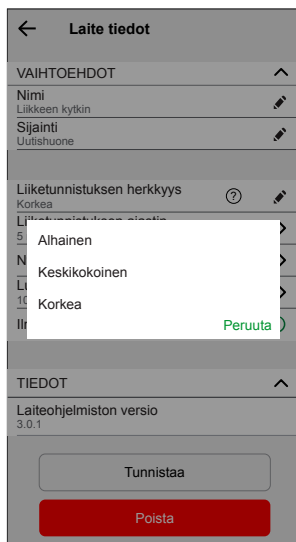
Laite tiedot

VAIHTOEHDOT

Nimi
Liikkeen kytkin

Sijainti
Uutishuone

Liiketunnistuksen herkkyys
Korkea

Liiketunnistuksen ajastin
5 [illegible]

N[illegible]

Lu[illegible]
10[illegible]

Ilm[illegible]

Alhainen

Keskikokoinen

Korkea

Peruuta

TIEDOT

Laiteohjelmiston versio
3.0.1

Tunnistaa

Poista